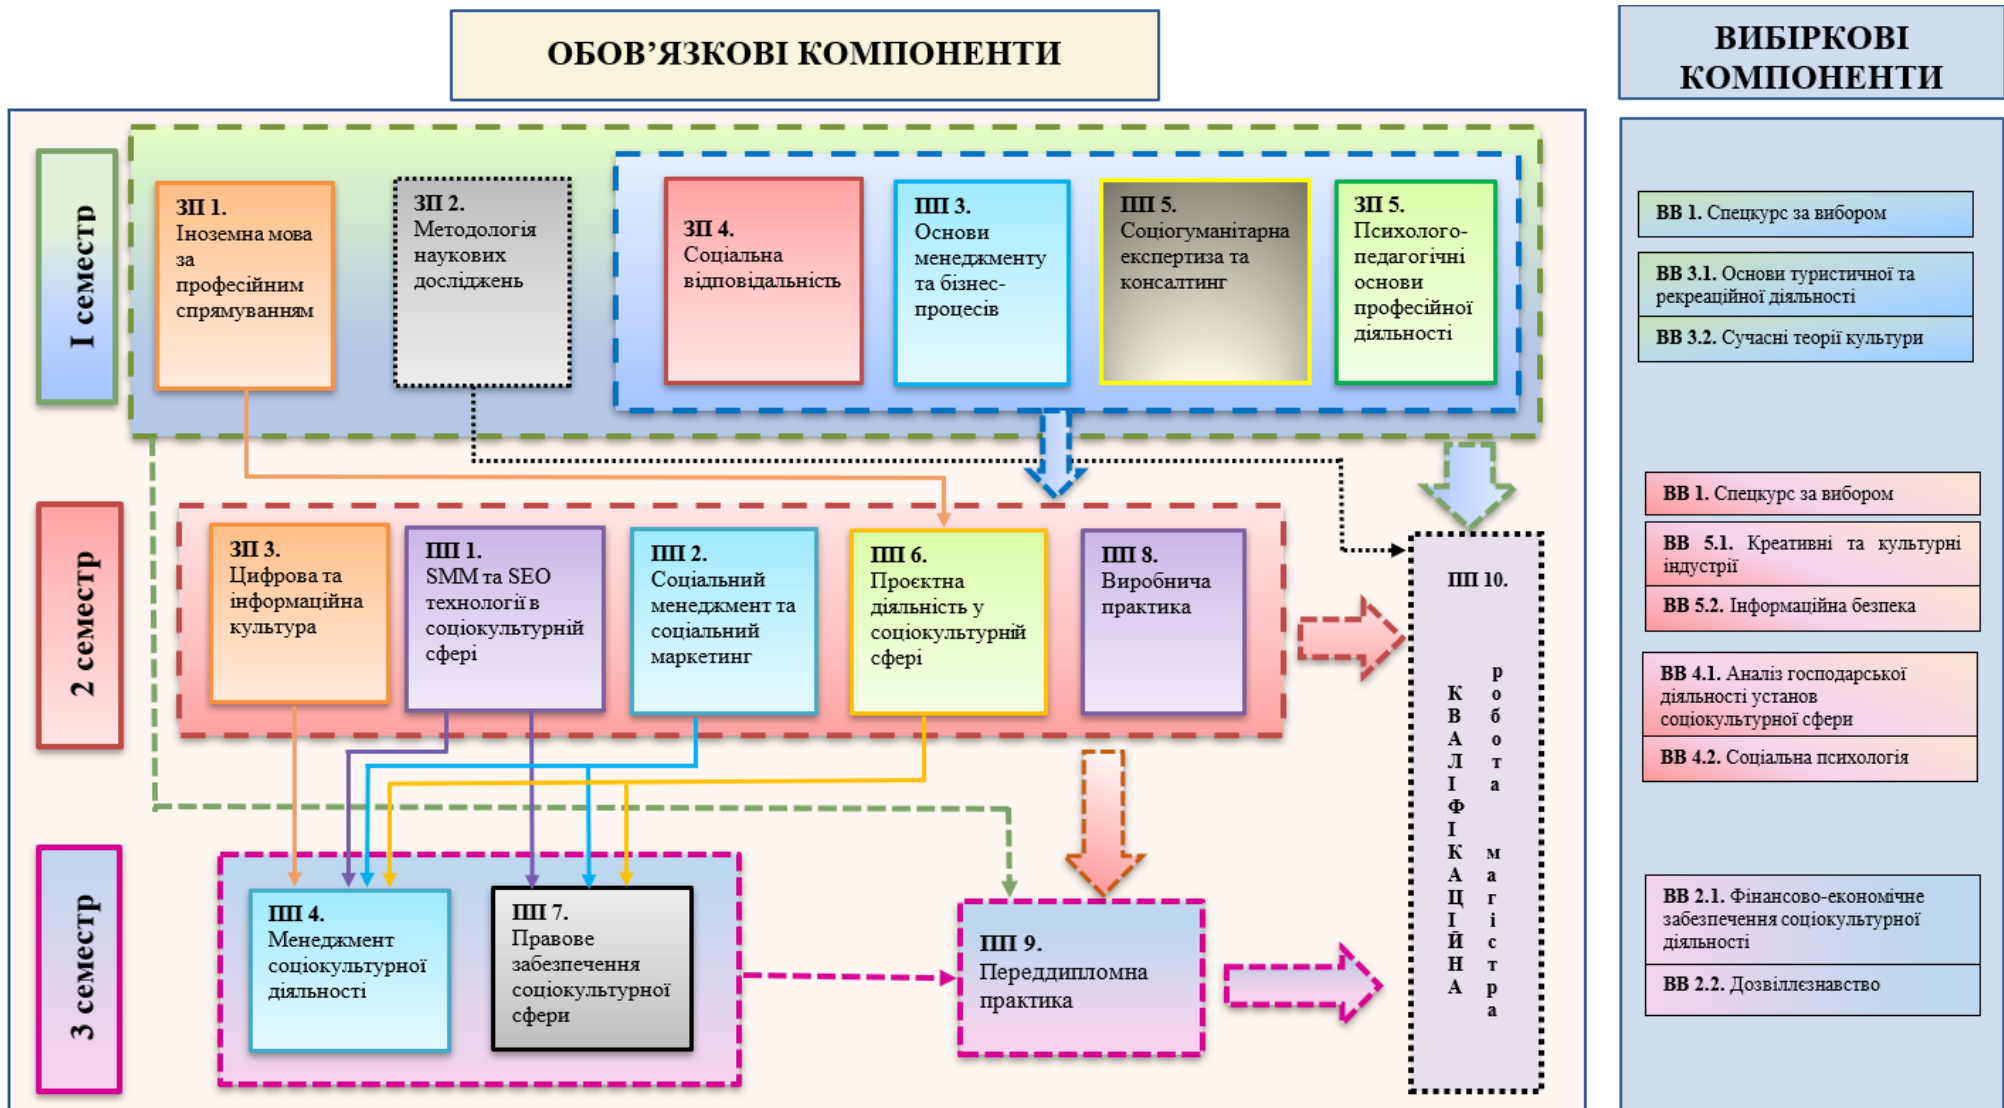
ОБОВ'ЯЗКОВІ КОМПОНЕНТИ

ВИБІРКОВІ КОМПОНЕНТИ

I семестр

ЗП 1. Іноземна мова за професійним спрямуванням

ЗП 2. Методологія наукових досліджень

ЗП 4. Соціальна відповідальність

ПП 3. Основи менеджменту та бізнес-процесів

ПП 5. Соціогуманітарна експертиза та консалтинг

ЗП 5. Психолого-педагогічні основи професійної діяльності

2 семестр

ЗП 3. Цифрова та інформаційна культура

ПП 1. SMM та SEO технології в соціокультурній сфері

ПП 2. Соціальний менеджмент та соціальний маркетинг

ПП 6. Проєктна діяльність у соціокультурній сфері

ПП 8. Виробнича практика

3 семестр

ПП 4. Менеджмент соціокультурної діяльності

ПП 7. Правове забезпечення соціокультурної сфери

ПП 9. Переддипломна практика

ПП 10. Кваліфікаційна робота магістра

ВВ 1. Спецкурс за вибором

ВВ 3.1. Основи туристичної та рекреаційної діяльності

ВВ 3.2. Сучасні теорії культури

ВВ 1. Спецкурс за вибором

ВВ 5.1. Креативні та культурні індустрії

ВВ 5.2. Інформаційна безпека

ВВ 4.1. Аналіз господарської діяльності установ соціокультурної сфери

ВВ 4.2. Соціальна психологія

ВВ 2.1. Фінансово-економічне забезпечення соціокультурної діяльності

ВВ 2.2. Дозвіллєзнавство